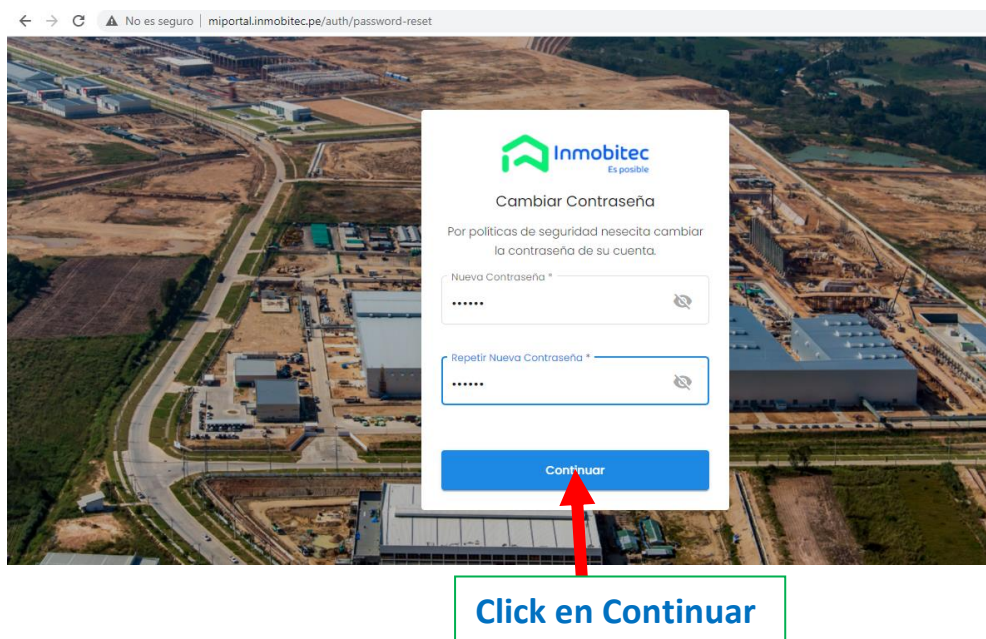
No es seguro | miportal.inmobitec.pe/auth/password-reset

Inmobitec
Es posible

Cambiar Contraseña

Por politicas de seguridad nesecita cambiar la contraseña de su cuenta.

Nueva Contraseña *
••••••

Repetir Nueva Contraseña *
••••••

Continuar

Click en Continuar